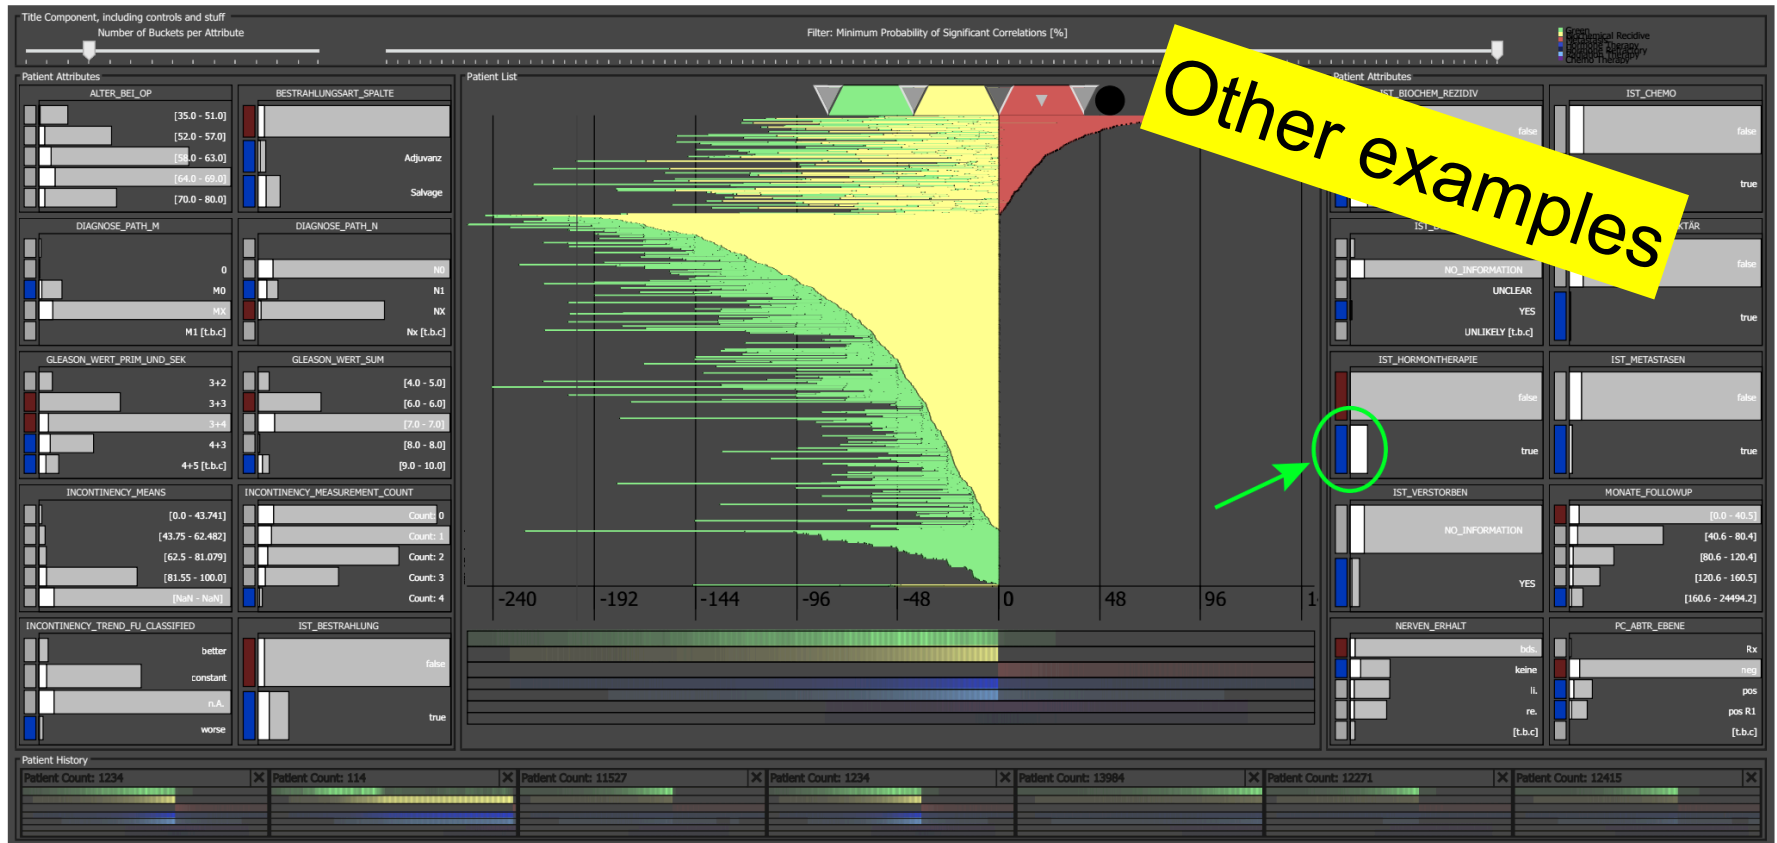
Title Component, including controls and stuff
Number of Buckets per Attribute
Filter: Minimum Probability of Significant Correlations [%]
Green
Biochemical Recidive
Hormone Therapy
Radiation Therapy
Chemo Therapy

Other examples

Patient Attributes
ALTER_BEI_OP
[35.0 - 51.0]
[52.0 - 57.0]
[58.0 - 63.0]
[64.0 - 69.0]
[70.0 - 80.0]
BESTRAHLUNGSART_SPALTE
Adjuvanz
Salvage
DIAGNOSE_PATH_M
0
M0
MX
M1 [t.b.c]
DIAGNOSE_PATH_N
N0
N1
NX
Nx [t.b.c]
GLEASON_WERT_PRIM_UND_SEK
3+2
3+3
3+4
4+3
4+5 [t.b.c]
GLEASON_WERT_SUM
[4.0 - 5.0]
[6.0 - 6.0]
[7.0 - 7.0]
[8.0 - 8.0]
[9.0 - 10.0]
INCONTINENCY_MEANS
[0.0 - 43.741]
[43.75 - 62.482]
[62.5 - 81.079]
[81.55 - 100.0]
[NaN - NaN]
INCONTINENCY_MEASUREMENT_COUNT
Count: 0
Count: 1
Count: 2
Count: 3
Count: 4
INCONTINENCY_TREND_FU_CLASSIFIED
better
constant
n.A.
worse
IST_BESTRAHLUNG
false
true

Patient List
-240
-192
-144
-96
-48
0
48
96
1

Patient Attributes
IST_BIOCHEM_REZIDIV
false
true
IST_CHEMO
false
true
IST_
NO_INFORMATION
UNCLEAR
YES
UNLIKELY [t.b.c]
KTÄR
false
true
IST_HORMONTHERAPIE
false
true
IST_METASTASEN
false
true
IST_VERSTORBEN
NO_INFORMATION
YES
MONATE_FOLLOWUP
[0.0 - 40.5]
[40.6 - 80.4]
[80.6 - 120.4]
[120.6 - 160.5]
[160.6 - 24494.2]
NERVEN_ERHALT
bds.
keine
li.
re.
[t.b.c]
PC_ABTR_EBENE
Rx
neg
pos
pos R1
[t.b.c]

Patient History
Patient Count: 1234
Patient Count: 114
Patient Count: 11527
Patient Count: 1234
Patient Count: 13984
Patient Count: 12271
Patient Count: 12415